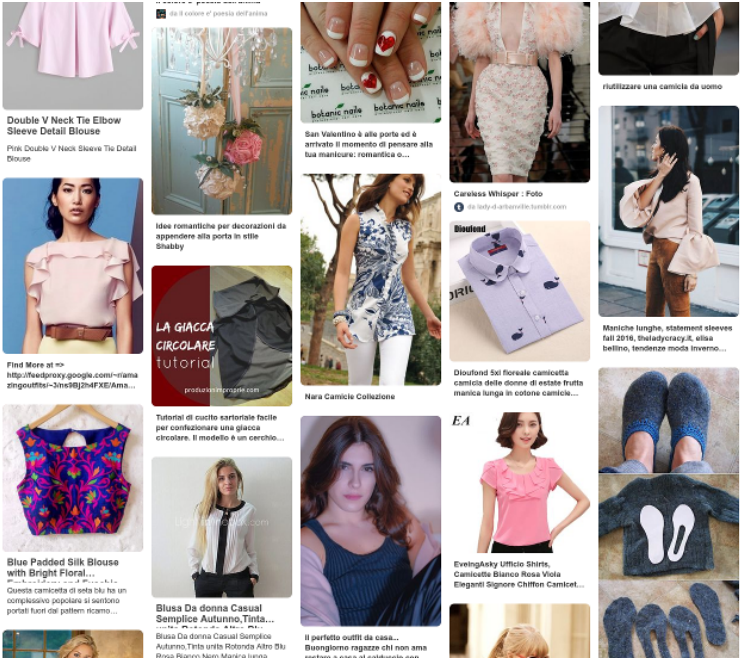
Double V Neck Tie Elbow Sleeve Detail Blouse

Pink Double V Neck Sleeve Tie Detail Blouse

Find More at => http://feedproxy.google.com/~r/amazingoutfits/~3/ns9Bj2t4FXE/Ama...

Blue Padded Silk Blouse with Bright Floral...

Questa camicetta di seta blu ha un complessivo popolare si sentono portati fuori dal pattern ricamo...

da il colore e' poesia dell'anima

Idee romantiche per decorazioni da appendere alla porta in stile Shabby

LA GIACCA CIRCOLARE tutorial

produzioniimprozzle.com

Tutorial di cucito sartoriale facile per confezionare una giacca circolare. Il modello è un cerchio...

Blusa Da donna Casual Semplice Autunno,Tinta...

Blusa Da donna Casual Semplice Autunno,Tinta unita Rotonda Altro Blu Rosa Bianco Nero Manica lunga

botanic nails

San Valentino è alle porte ed è arrivato il momento di pensare alla tua manicure: romantica o...

Nara Camicie Collezione

Il perfetto outfit da casa... Buongiorno ragazze chi non ama

Careless Whisper : Foto

da lady-d-arbanville.tumblr.com

Dioufond

Dioufond 5xl floreale camicetta camicia delle donne di estate frutta manica lunga in cotone camicie...

EA

EveingAsky Ufficio Shirts, Camicette Bianco Rosa Viola Eleganti Signore Chiffon Camicet...

riutilizzare una camicia da uomo

Maniche lunghe, statement sleeves fall 2016, theladycracy.it, elisa bellino, tendenze moda inverno...